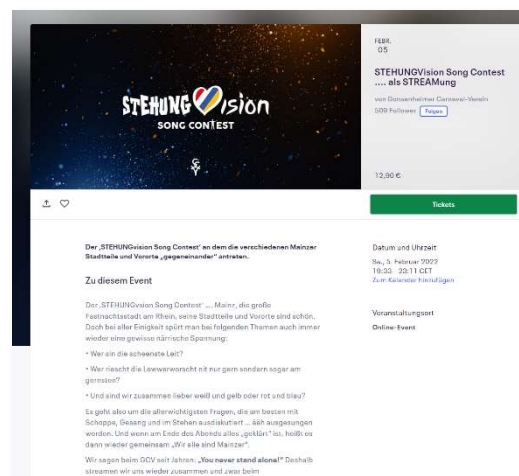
STEHUNGVision
SONG CONTEST

FEBR.
05

STEHUNGVision Song Contest .... als STREAMung

von Gonsenheimer Carneval-Verein
509 Follower Folgen

12,90 €

Tickets

Der „STEHUNGvision Song Contest" an dem die verschiedenen Mainzer Stadtteile und Vororte „gegeneinander" antreten.

Zu diesem Event

Der „STEHUNGvision Song Contest" ... Mainz, die große Fastnachtsstadt am Rhein, seine Stadtteile und Vororte sind schön. Doch bei aller Einigkeit spürt man bei folgenden Themen auch immer wieder eine gewisse närrische Spannung:

• Wer sin die scheenste Leit?

• Wer riecht die Lewwerworscht nit nur gern sondern sogar am gernsten?

• Und sind wir zusammen lieber weiß und gelb oder rot und blau?

Es geht also um die allerwichtigsten Fragen, die am besten mit Schoppe, Gesang und im Stehen ausdiskutiert ... äh ausgesungen werden. Und wenn am Ende des Abends alles „geklärt" ist, heißt es dann wieder gemeinsam „Wir sin alle Mainzer".

Wir sagen beim GCV seit Jahren: „You never stand alone!" Deshalb streamen wir uns wieder zusammen und zwar beim

Datum und Uhrzeit
Sa., 5. Februar 2022
19:33 - 22:11 CET
Zum Kalender hinzufügen

Veranstaltungsort
Online-Event